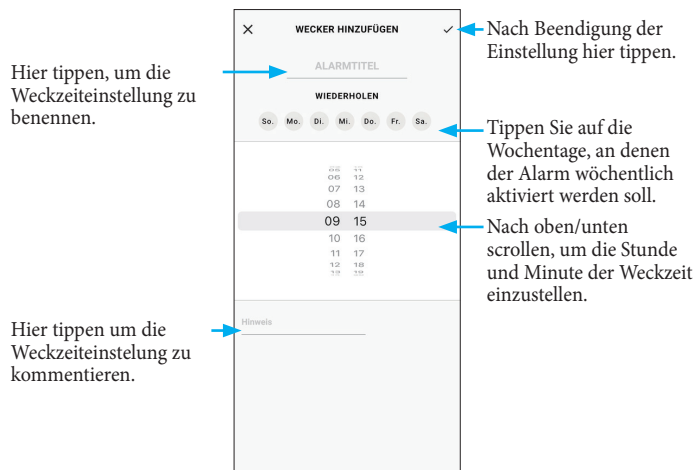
× WECKER HINZUFÜGEN ✓

Nach Beendigung der Einstellung hier tippen.

Hier tippen, um die Weckzeiteinstellung zu benennen.

ALARMTITEL

WIEDERHOLEN

So. Mo. Di. Mi. Do. Fr. Sa.

Tippen Sie auf die Wochentage, an denen der Alarm wöchentlich aktiviert werden soll.

05 11
06 12
07 13
08 14
09 15
10 16
11 17
12 18
13 19

Nach oben/unten scrollen, um die Stunde und Minute der Weckzeit einzustellen.

Hier tippen um die Weckzeiteinstelung zu kommentieren.

Hinweis